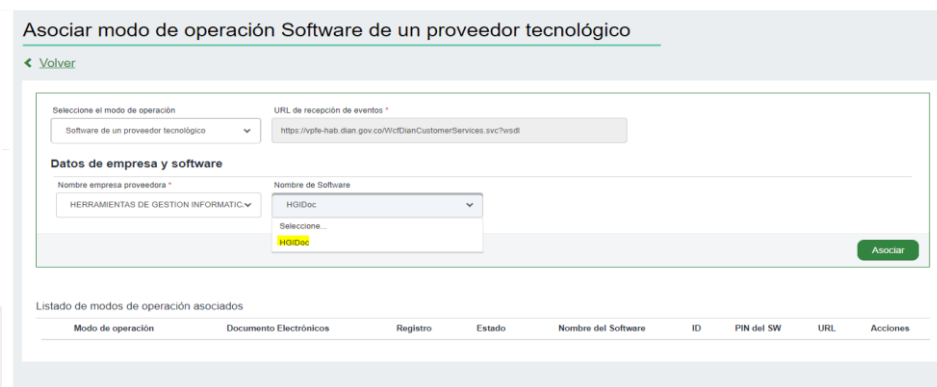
Asociar modo de operación Software de un proveedor tecnológico

< Volver

Seleccione el modo de operación
Software de un proveedor tecnológico

URL de recepción de eventos *
https://vpfe-hab.dian.gov.co/WcfDianCustomerServices.svc?wsdl

Datos de empresa y software

Nombre empresa proveedora *
HERRAMIENTAS DE GESTION INFORMATIC

Nombre de Software
HGIDoc

Seleccione...
HGIDoc

Asociar

Listado de modos de operación asociados

| Modo de operación | Documento Electrónicos | Registro | Estado | Nombre del Software | ID | PIN del SW | URL | Acciones |
|---|---|---|---|---|---|---|---|---|